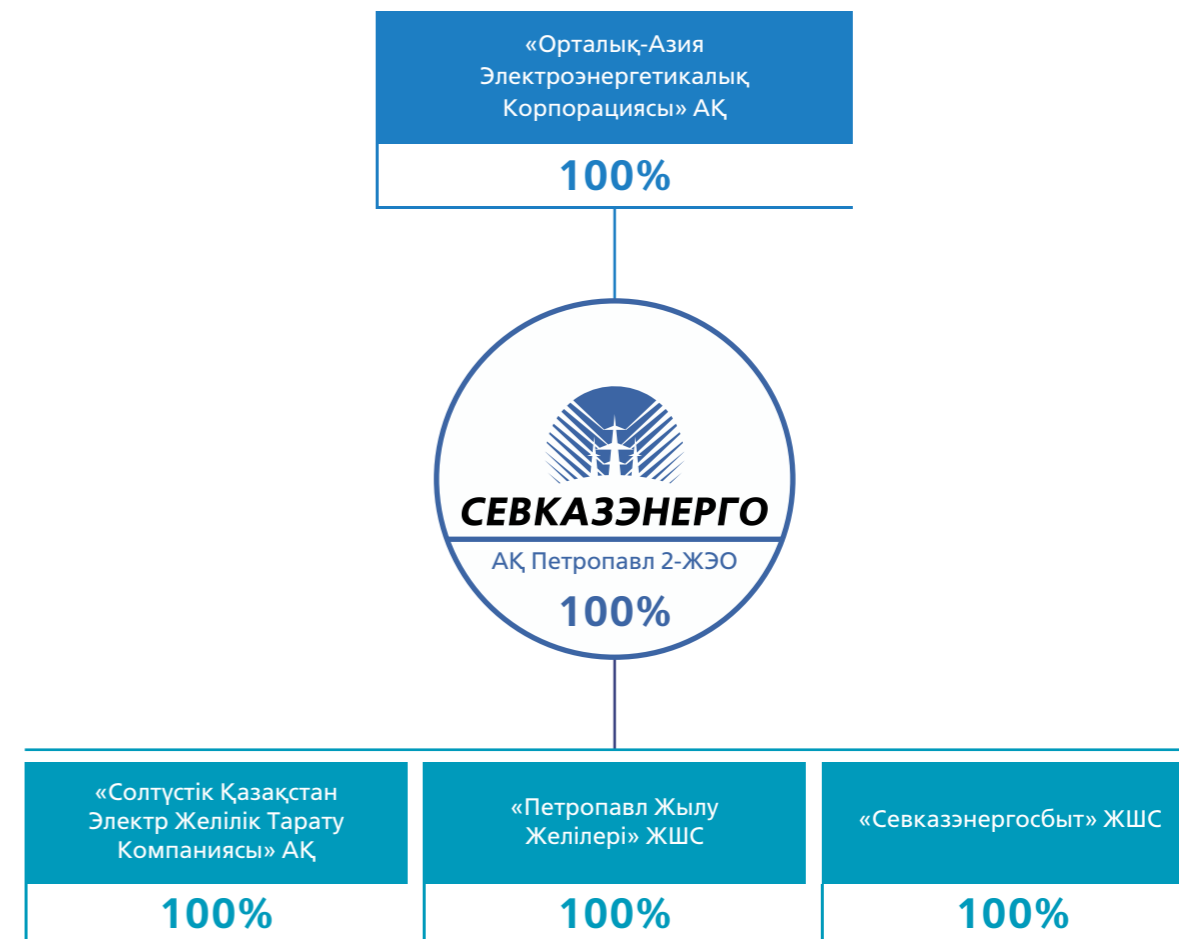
«Орталық-Азия Электроэнергетикалық Корпорациясы» АҚ

100%

СЕВКАЗЭНЕРГО

АҚ Петропавл 2-ЖЭО

100%

«Солтүстік Қазақстан Электр Желілік Тарату Компаниясы» АҚ

100%

«Петропавл Жылу Желілері» ЖШС

100%

«Севказэнергосбыт» ЖШС

100%